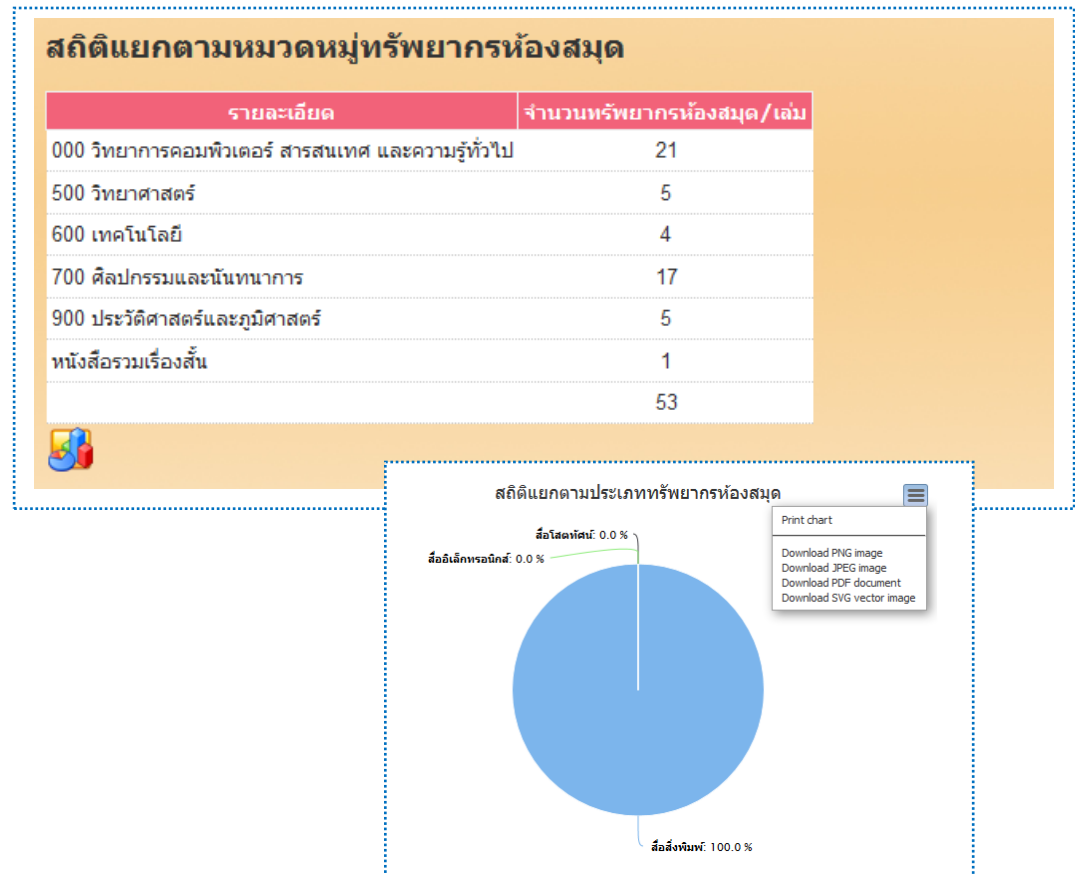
สถิติแยกตามหมวดหมู่ทรัพยากรห้องสมุด

| รายละเอียด | จำนวนทรัพยากรห้องสมุด/เล่ม |
|---|---|
| 000 วิทยาการคอมพิวเตอร์ สารสนเทศ และความรู้ทั่วไป | 21 |
| 500 วิทยาศาสตร์ | 5 |
| 600 เทคโนโลยี | 4 |
| 700 ศิลปกรรมและนันทนาการ | 17 |
| 900 ประวัติศาสตร์และภูมิศาสตร์ | 5 |
| หนังสือรวมเรื่องสั้น | 1 |
| | 53 |

สถิติแยกตามประเภททรัพยากรห้องสมุด

Print chart

Download PNG image
Download JPEG image
Download PDF document
Download SVG vector image

สื่อโสตทัศน์: 0.0 %
สื่ออิเล็กทรอนิกส์: 0.0 %
สื่อสิ่งพิมพ์: 100.0 %